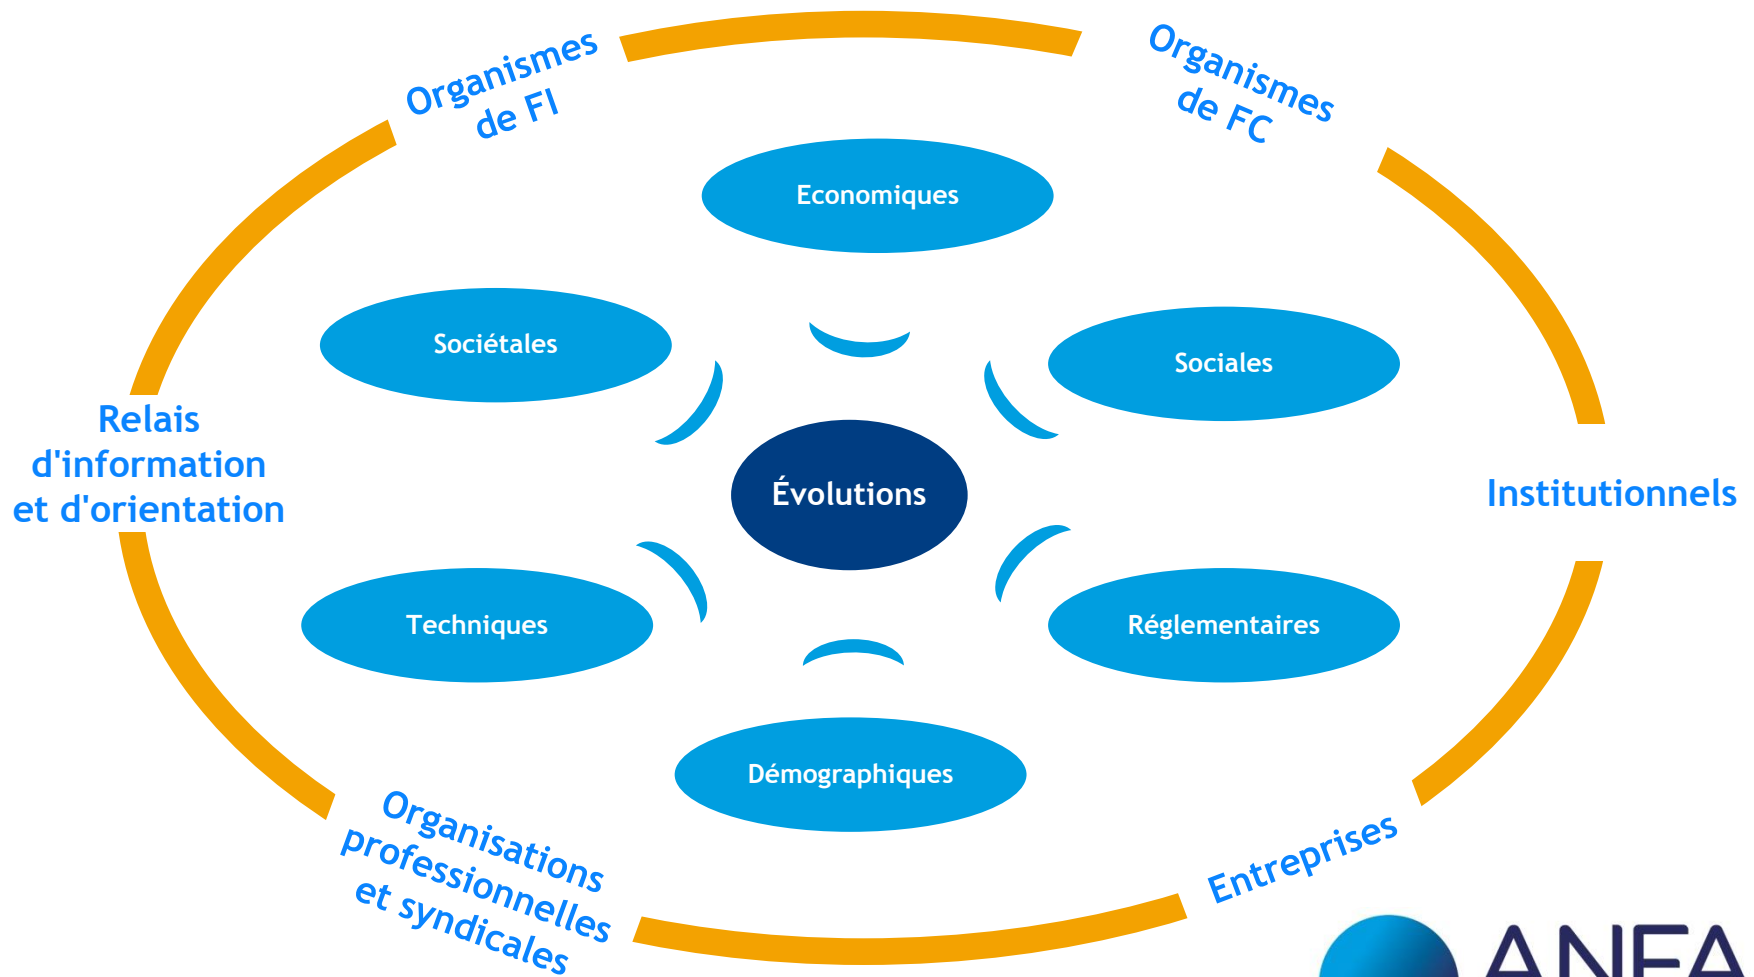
Organismes de FI

Organismes de FC

Economiques

Sociétales

Sociales

Relais d'information et d'orientation

Évolutions

Institutionnels

Techniques

Réglementaires

Démographiques

Organisations professionnelles et syndicales

Entreprises

ANFA